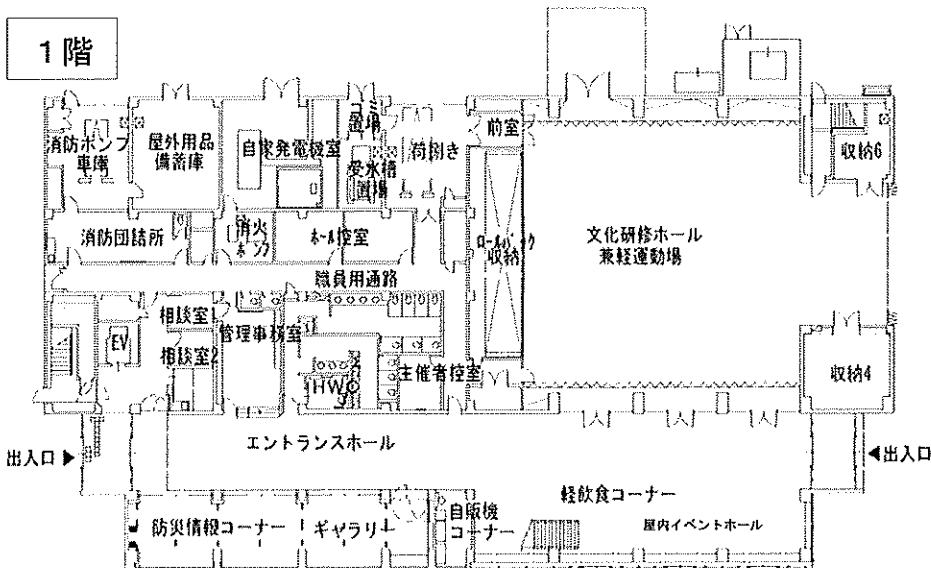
1階

消防ポンプ車庫

屋外用品備蓄庫

自家発電機室

ゴミ置場

受水槽置場

荷捌き

前室

収納6

消防団詰所

消火ポンプ

ホール控室

ロールバック収納

文化研修ホール兼軽運動場

職員用通路

EV

相談室1

相談室2

管理事務室

HWC

主催者控室

収納4

出入口

エントランスホール

出入口

軽飲食コーナー

防災情報コーナー

ギャラリー

自販機コーナー

屋内イベントホール